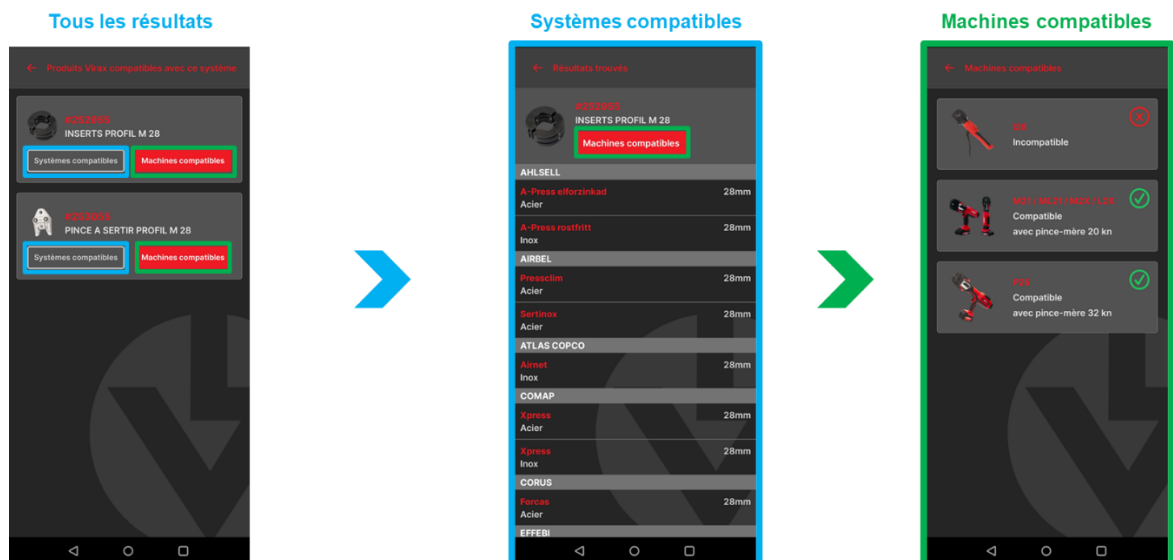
Tous les résultats

Produits Virax compatibles avec ce système

#252656
INSERTS PROFIL M 28
Systèmes compatibles
Machines compatibles

#253066
PINCE A SERTIR PROFIL M 28
Systèmes compatibles
Machines compatibles

Systèmes compatibles

Résultats trouvés

#252656
INSERTS PROFIL M 28
Machines compatibles

AHLSELL
A-Press elforzinkad 28mm
Acier
A-Press rostfritt 28mm
Inox
AIRBEL
Pressclim 28mm
Acier
Sertinox 28mm
Acier
ATLAS COPCO
Airnet 28mm
Inox
COMAP
Xpress 28mm
Acier
Xpress 28mm
Inox
CORUS
Forcas 28mm
Acier
EFFEBI

Machines compatibles

Machines compatibles

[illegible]
Incompatible

M21 / ML21 / M2X / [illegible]
Compatible
avec pince-mère 20 kn

P25
Compatible
avec pince-mère 32 kn